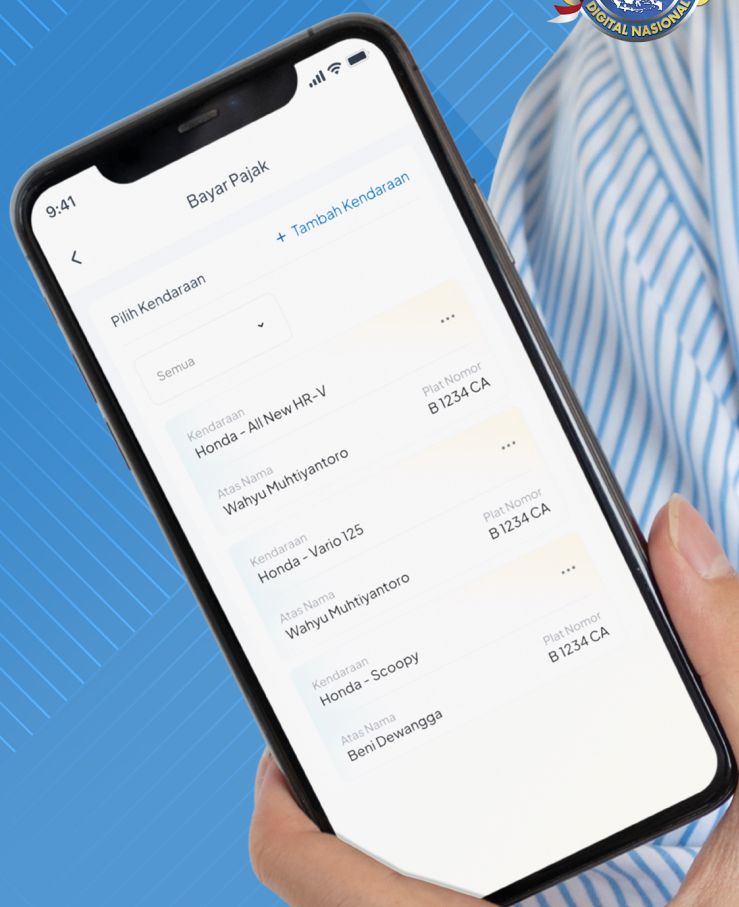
DIGITAL NASIONAL

9:41

Bayar Pajak

<

+ Tambah Kendaraan

Pilih Kendaraan

Semua

...

Kendaraan
Honda - All New HR-V

Plat Nomor
B 1234 CA

Atas Nama
Wahyu Muhtiyantoro

...

Kendaraan
Honda - Vario 125

Plat Nomor
B 1234 CA

Atas Nama
Wahyu Muhtiyantoro

...

Kendaraan
Honda - Scoopy

Plat Nomor
B 1234 CA

Atas Nama
Beni Dewangga